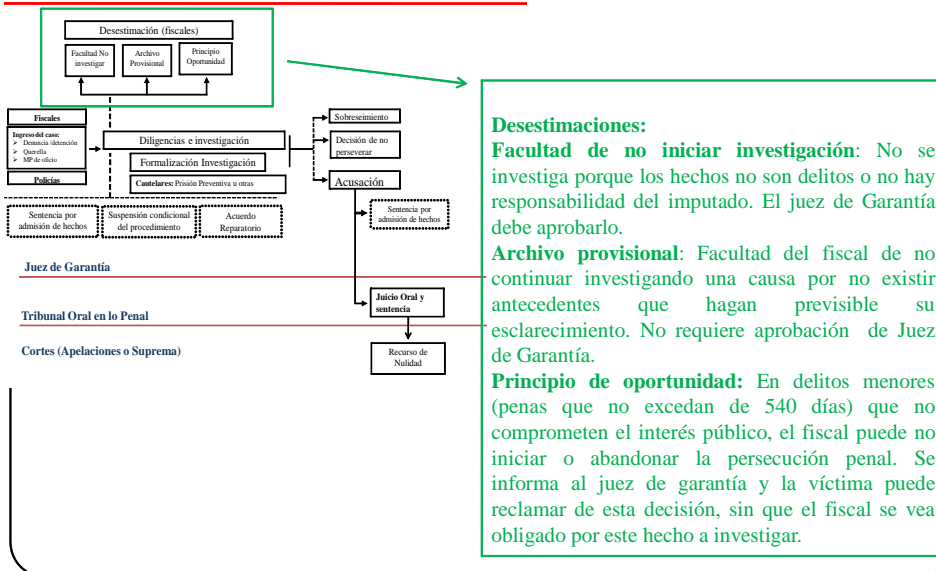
Desestimación (fiscales)

Facultad No investigar

Archivo Provisional

Principio Oportunidad

Fiscales

Ingreso del caso:
➢ Denuncia /detención
➢ Querella
➢ MP de oficio

Policías

Diligencias e investigación

Formalización Investigación

Cautelares: Prisión Preventiva u otras

Sobreseimiento

Decisión de no perseverar

Acusación

Sentencia por admisión de hechos

Suspensión condicional del procedimiento

Acuerdo Reparatorio

Sentencia por admisión de hechos

Juez de Garantía

Juicio Oral y sentencia

Tribunal Oral en lo Penal

Cortes (Apelaciones o Suprema)

Recurso de Nulidad

Desestimaciones:
Facultad de no iniciar investigación: No se investiga porque los hechos no son delitos o no hay responsabilidad del imputado. El juez de Garantía debe aprobarlo.
Archivo provisional: Facultad del fiscal de no continuar investigando una causa por no existir antecedentes que hagan previsible su esclarecimiento. No requiere aprobación de Juez de Garantía.
Principio de oportunidad: En delitos menores (penas que no excedan de 540 días) que no comprometen el interés público, el fiscal puede no iniciar o abandonar la persecución penal. Se informa al juez de garantía y la víctima puede reclamar de esta decisión, sin que el fiscal se vea obligado por este hecho a investigar.